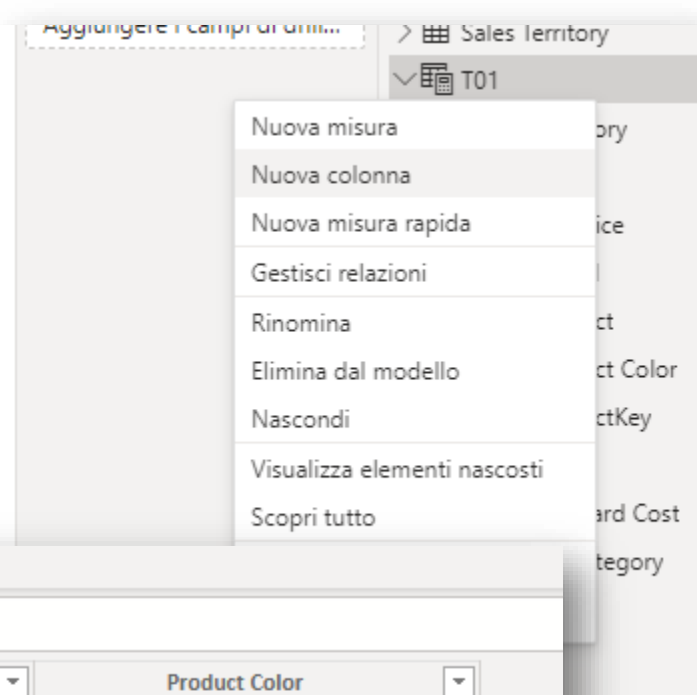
Aggiungere i campi di dati...

> Sales Territory
T01

Nuova misura
Nuova colonna
Nuova misura rapida
Gestisci relazioni
Rinomina
Elimina dal modello
Nascondi
Visualizza elementi nascosti
Scopri tutto

ory
ice
ct
ct Color
ctKey
ard Cost
tegory

Product Color